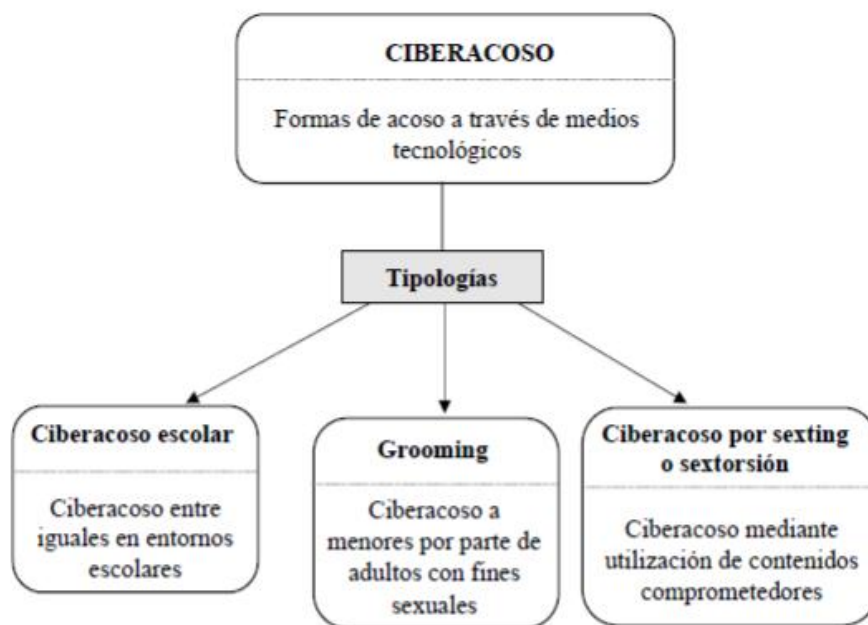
CIBERACOSO

Formas de acoso a través de medios tecnológicos

Tipologías

Ciberacoso escolar

Ciberacoso entre iguales en entornos escolares

Grooming

Ciberacoso a menores por parte de adultos con fines sexuales

Ciberacoso por sexting o sextorsión

Ciberacoso mediante utilización de contenidos comprometedores